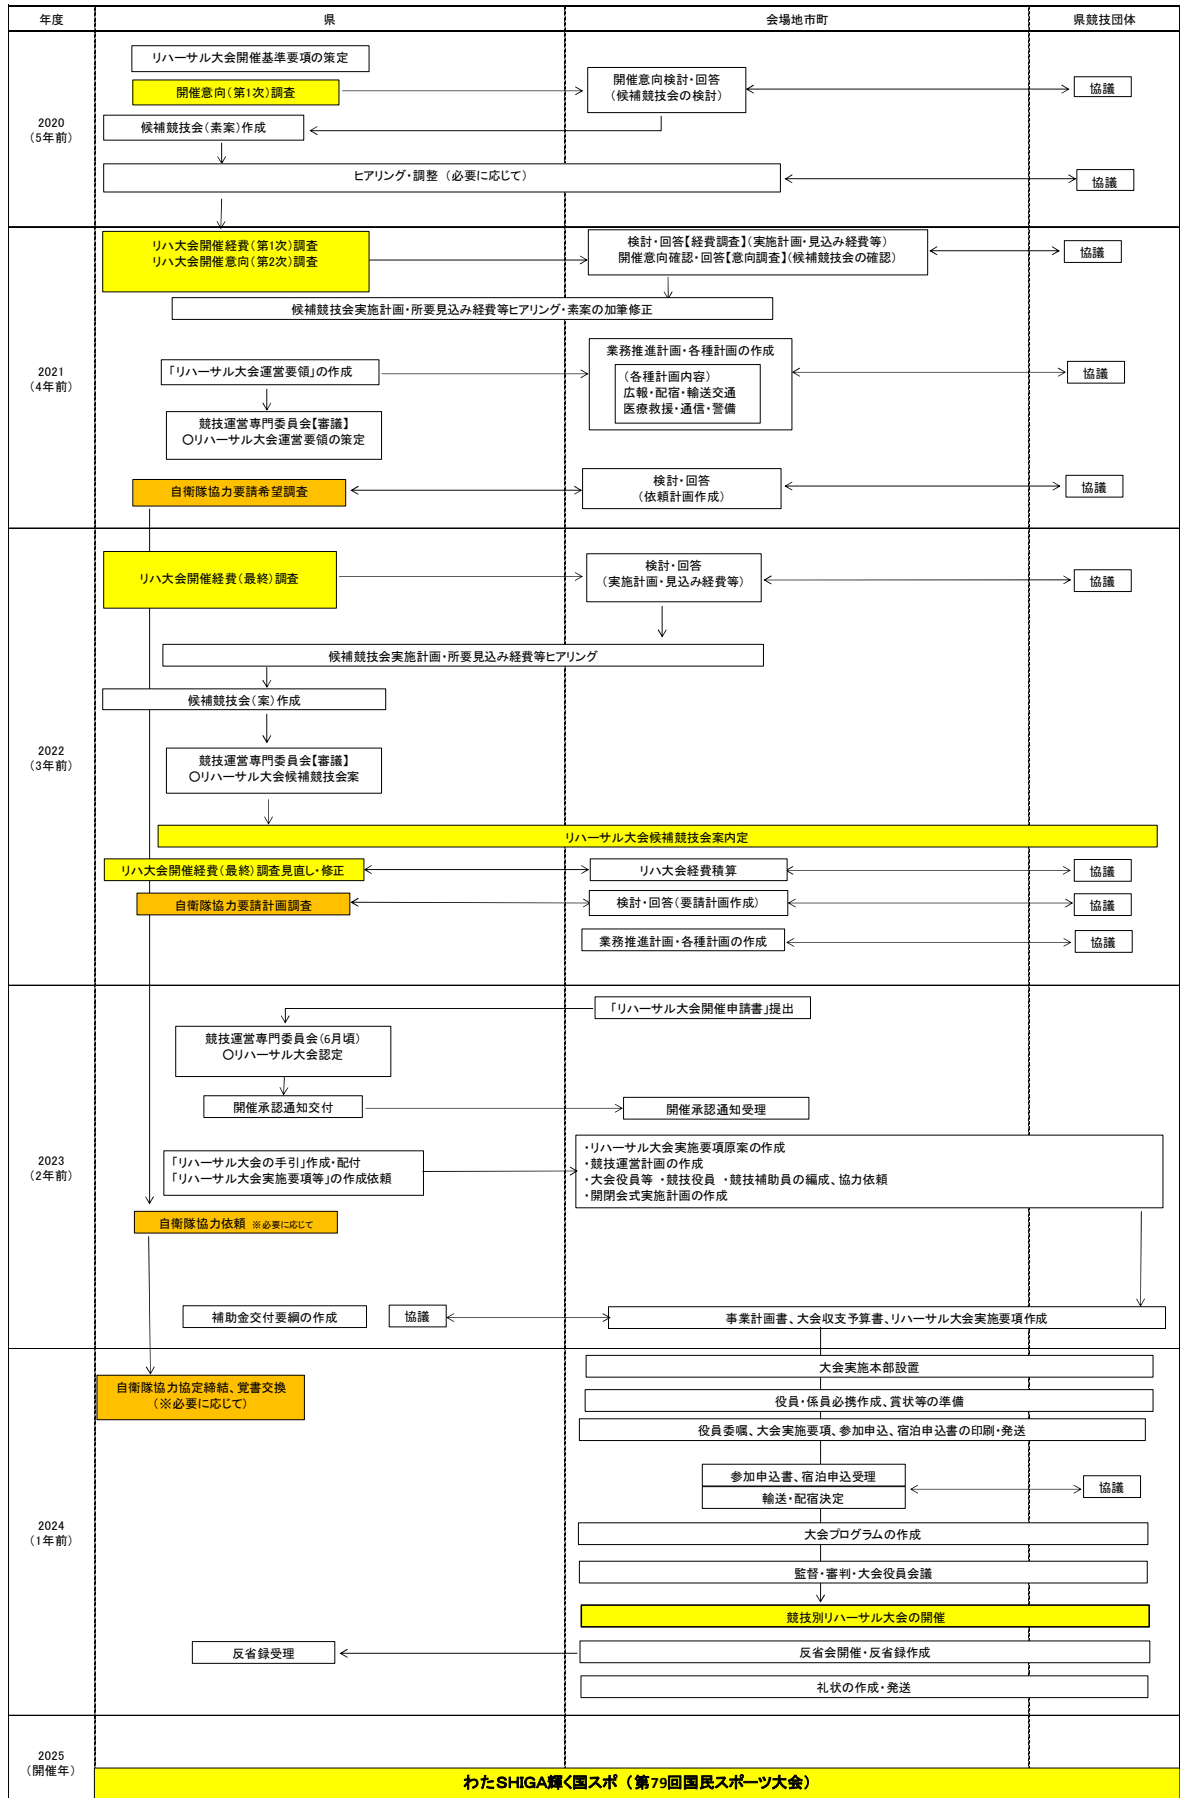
年度

県

会場地市町

県競技団体

2020
(5年前)

リハーサル大会開催基準要項の策定

開催意向(第1次)調査

開催意向検討・回答
(候補競技会の検討)

協議

候補競技会(素案)作成

ヒアリング・調整(必要に応じて)

協議

2021
(4年前)

リハ大会開催経費(第1次)調査
リハ大会開催意向(第2次)調査

検討・回答【経費調査】(実施計画・見込み経費等)
開催意向確認・回答【意向調査】(候補競技会の確認)

協議

候補競技会実施計画・所要見込み経費等ヒアリング・素案の加筆修正

業務推進計画・各種計画の作成

「リハーサル大会運営要領」の作成

(各種計画内容)
広報・配宿・輸送交通
医療救援・通信・警備

協議

競技運営専門委員会【審議】
○リハーサル大会運営要領の策定

自衛隊協力要請希望調査

検討・回答
(依頼計画作成)

協議

2022
(3年前)

リハ大会開催経費(最終)調査

検討・回答
(実施計画・見込み経費等)

協議

候補競技会実施計画・所要見込み経費等ヒアリング

候補競技会(案)作成

競技運営専門委員会【審議】
○リハーサル大会候補競技会案

リハーサル大会候補競技会案内定

リハ大会開催経費(最終)調査見直し・修正

リハ大会経費積算

協議

自衛隊協力要請計画調査

検討・回答(要請計画作成)

協議

業務推進計画・各種計画の作成

協議

2023
(2年前)

「リハーサル大会開催申請書」提出

競技運営専門委員会(6月頃)
○リハーサル大会認定

開催承認通知交付

開催承認通知受理

「リハーサル大会の手引」作成・配付
「リハーサル大会実施要項等」の作成依頼

・リハーサル大会実施要項原案の作成
・競技運営計画の作成
・大会役員等 ・競技役員 ・競技補助員の編成、協力依頼
・開閉会式実施計画の作成

自衛隊協力依頼 ※必要に応じて

補助金交付要綱の作成

協議

事業計画書、大会収支予算書、リハーサル大会実施要項作成

2024
(1年前)

自衛隊協力協定締結、覚書交換
(※必要に応じて)

大会実施本部設置

役員・係員必携作成、賞状等の準備

役員委嘱、大会実施要項、参加申込、宿泊申込書の印刷・発送

参加申込書、宿泊申込受理

輸送・配宿決定

協議

大会プログラムの作成

監督・審判・大会役員会議

競技別リハーサル大会の開催

反省録受理

反省会開催・反省録作成

礼状の作成・発送

2025
(開催年)

わたSHIGA輝く国スポ(第79回国民スポーツ大会)